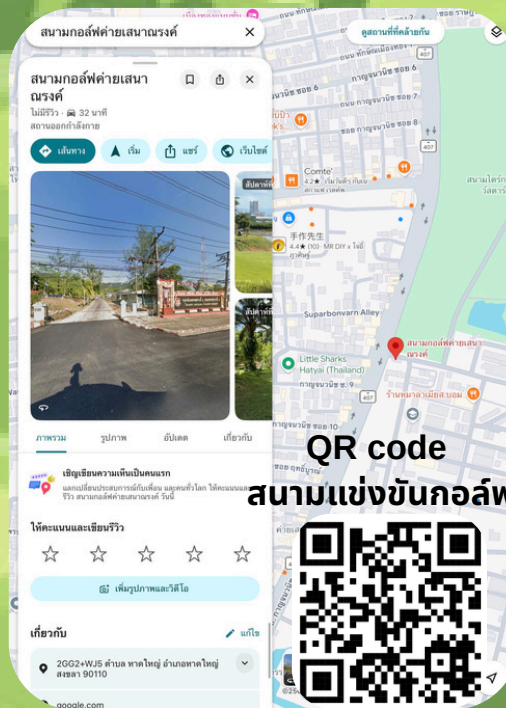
สนามกอล์ฟค่ายเสนาณรงค์

ดูสถานที่ที่คล้ายกัน

สนามกอล์ฟค่ายเสนาณรงค์

ไม่มีรีวิว · 32 นาที

สถานออกกำลังกาย

เส้นทาง

เริ่ม

แชร์

เว็บไซต์

ภาพรวม

รูปภาพ

อัปเดต

เกี่ยวกับ

เชิญเขียนความเห็นคนแรก

แลกเปลี่ยนประสบการณ์กับเพื่อน และคนทั่วโลก ให้คะแนนและรีวิว สนามกอล์ฟค่ายเสนาณรงค์ วันนี้

ให้คะแนนและเขียนรีวิว

เพิ่มรูปภาพและวิดีโอ

เกี่ยวกับ

แก้ไข

2GG2+WJ5 ตำบล หาดใหญ่ อำเภอหาดใหญ่ สงขลา 90110

google.com

Comte'

手作先生

4.4 ★ (10) · MR DIY

Suparbonvarn Alley

Little Sharks Hatyai (Thailand)

สนามกอล์ฟค่ายเสนาณรงค์

407

QR code

สนามแข่งขันกอล์ฟ